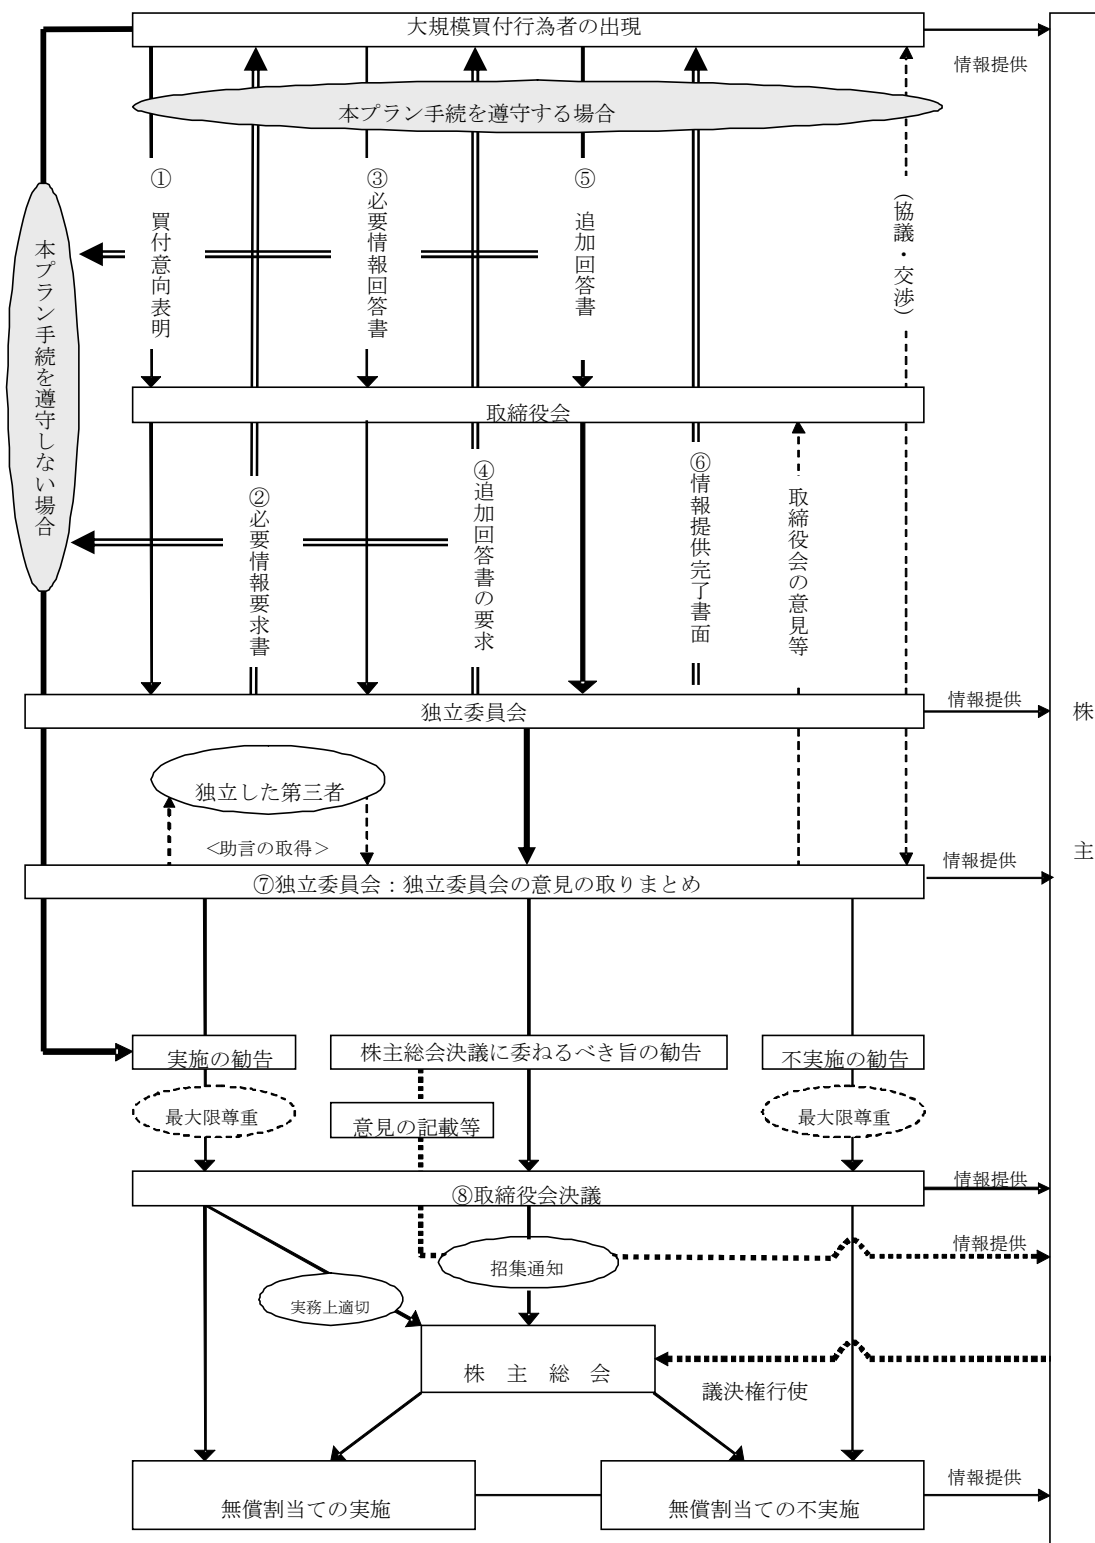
大規模買付行為者の出現

情報提供

本プラン手続を遵守する場合

本プラン手続を遵守しない場合

①買付意向表明

③必要情報回答書

⑤追加回答書

（協議・交渉）

取締役会

②必要情報要求書

④追加回答書の要求

⑥情報提供完了書面

取締役会の意見等

独立委員会

情報提供

株

独立した第三者

<助言の取得>

⑦独立委員会：独立委員会の意見の取りまとめ

情報提供

主

実施の勧告

株主総会決議に委ねるべき旨の勧告

不実施の勧告

最大限尊重

意見の記載等

最大限尊重

⑧取締役会決議

情報提供

招集通知

情報提供

実務上適切

株　主　総　会

議決権行使

無償割当ての実施

無償割当ての不実施

情報提供